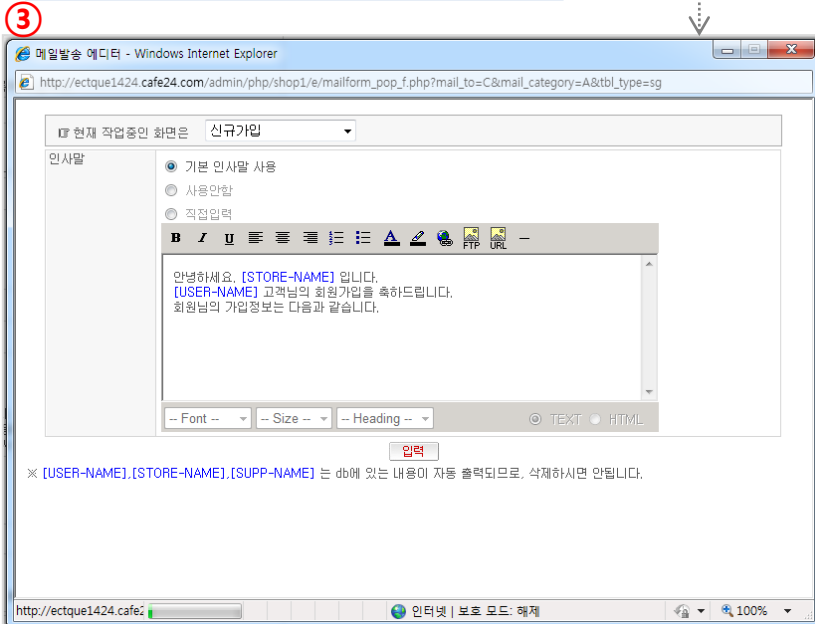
③

메일발송 에디터 - Windows Internet Explorer

http://ectque1424.cafe24.com/admin/php/shop1/e/mailform_pop_f.php?mail_to=C&mail_category=A&tbl_type=sg

현재 작업중인 화면은 신규가입

인사말

기본 인사말 사용
사용안함
직접입력

B I U FTP URL

안녕하세요, [STORE-NAME] 입니다.
[USER-NAME] 고객님의 회원가입을 축하드립니다.
회원님의 가입정보는 다음과 같습니다.

-- Font -- -- Size -- -- Heading -- TEXT HTML

입력

※ [USER-NAME],[STORE-NAME],[SUPP-NAME] 는 db에 있는 내용이 자동 출력되므로, 삭제하시면 안됩니다.

http://ectque1424.cafe2 인터넷 | 보호 모드: 해제 100%